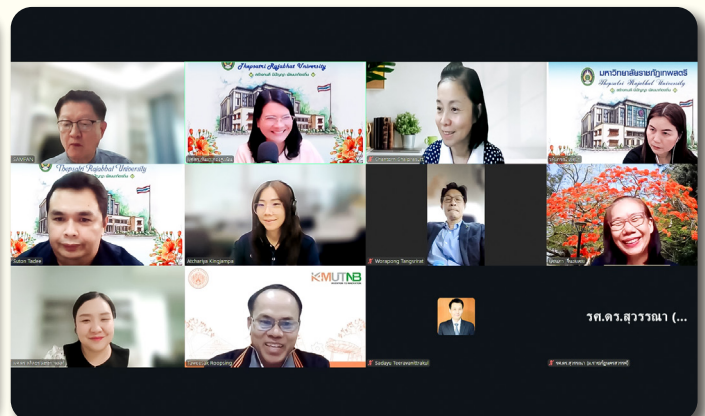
JAWPAN

Thepsatri Rajabhat University

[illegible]

Chanaporn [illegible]

มหาวิทยาลัยราชภัฏเทพสตรี
Thepsatri Rajabhat University

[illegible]

Thepsatri Rajabhat University

Suton Tadee

Atcharipa Kingjampa

Worapong Tangsiriat

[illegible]

KMUTNB

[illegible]

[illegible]

Sudayu Teeravanittrakul

รศ.ดร.สุวรรณา (...

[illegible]